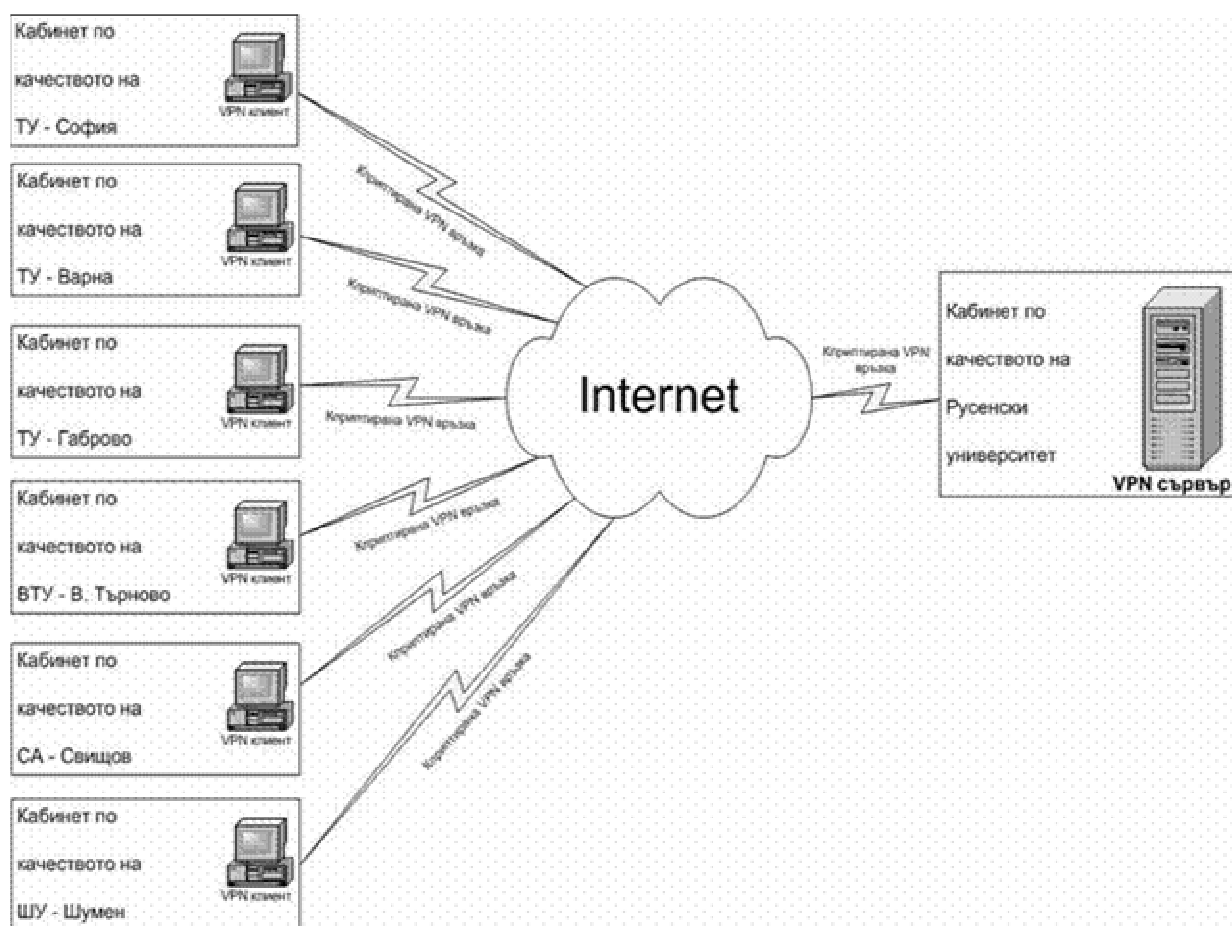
Кабинет по качеството на ТУ - София

VPN клиент

Криптирана VPN връзка

Кабинет по качеството на ТУ - Варна

VPN клиент

Криптирана VPN връзка

Кабинет по качеството на ТУ - Габрово

VPN клиент

Криптирана VPN връзка

Кабинет по качеството на ВТУ - В. Търново

VPN клиент

Криптирана VPN връзка

Кабинет по качеството на СА - Свищов

VPN клиент

Криптирана VPN връзка

Кабинет по качеството на ШУ - Шумен

VPN клиент

Криптирана VPN връзка

Internet

Криптирана VPN връзка

Кабинет по качеството на Русенски университет

VPN сървър